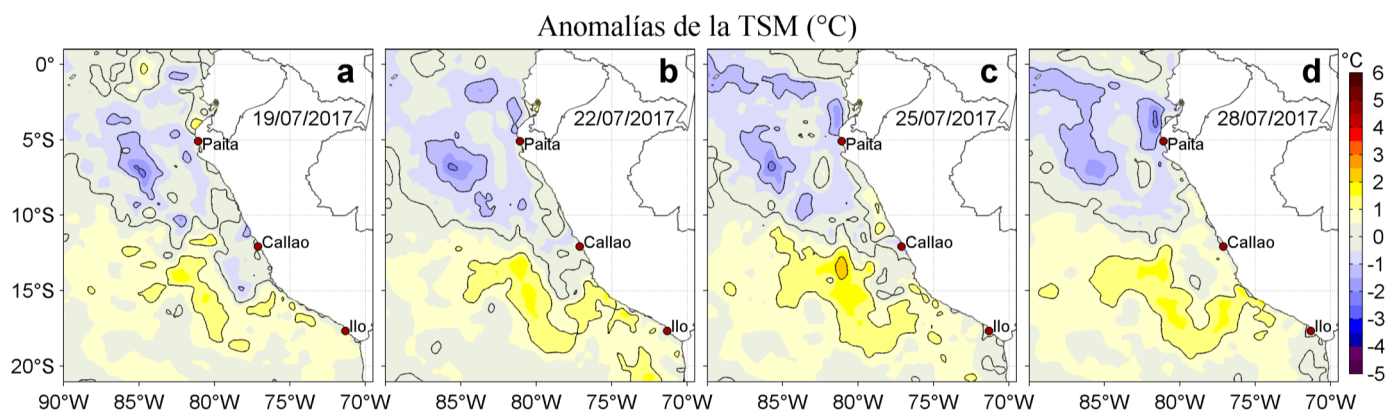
Anomalías de la TSM (°C)

a
19/07/2017
Paita
Callao
Ilo

b
22/07/2017
Paita
Callao
Ilo

c
25/07/2017
Paita
Callao
Ilo

d
28/07/2017
Paita
Callao
Ilo

0°
5°S
10°S
15°S
20°S

90°W 85°W 80°W 75°W 70°W
85°W 80°W 75°W 70°W
85°W 80°W 75°W 70°W
85°W 80°W 75°W 70°W

°C
6
5
4
3
2
1
0
-1
-2
-3
-4
-5